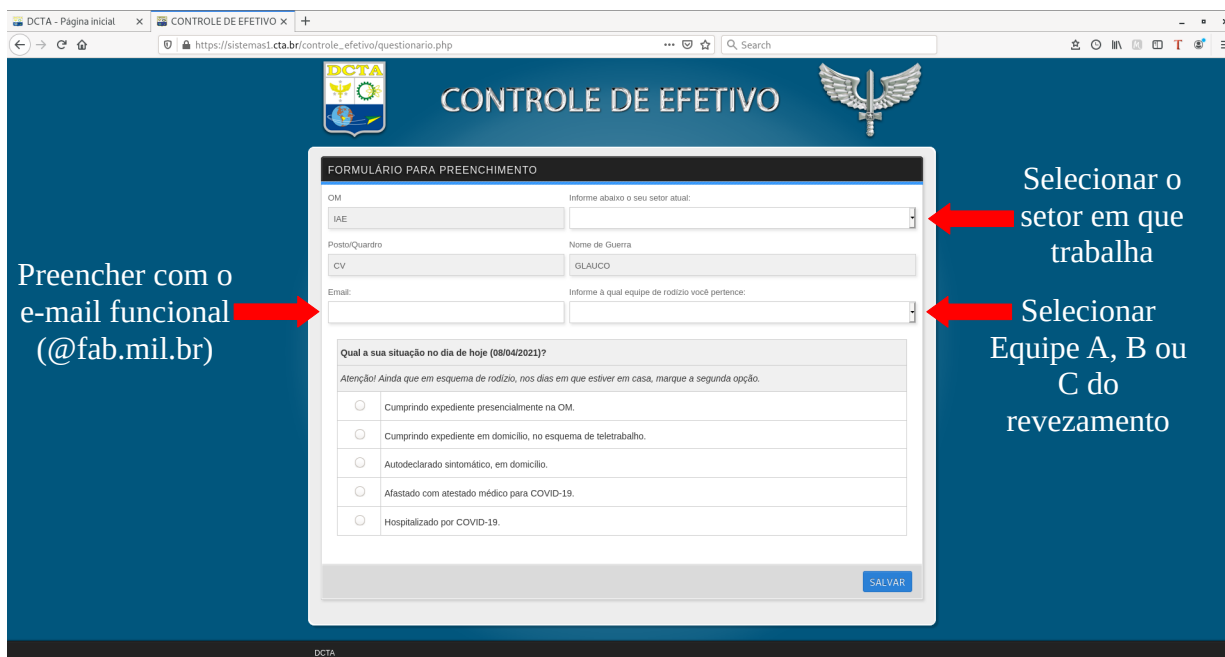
DCTA - Página inicial × CONTROLE DE EFETIVO × +

https://sistemas1.cta.br/controle_efetivo/questionario.php

Search

DCTA

CONTROLE DE EFETIVO

FORMULÁRIO PARA PREENCHIMENTO

OM
IAE

Informe abaixo o seu setor atual:

Posto/Quardro
CV

Nome de Guerra
GLAUCO

Email:

Informe à qual equipe de rodízio você pertence:

Qual a sua situação no dia de hoje (08/04/2021)?

Atenção! Ainda que em esquema de rodízio, nos dias em que estiver em casa, marque a segunda opção.

Cumprindo expediente presencialmente na OM.

Cumprindo expediente em domicílio, no esquema de teletrabalho.

Autodeclarado sintomático, em domicílio.

Afastado com atestado médico para COVID-19.

Hospitalizado por COVID-19.

SALVAR

DCTA

Selecionar o setor em que trabalha

Preencher com o e-mail funcional (@fab.mil.br)

Selecionar Equipe A, B ou C do revezamento